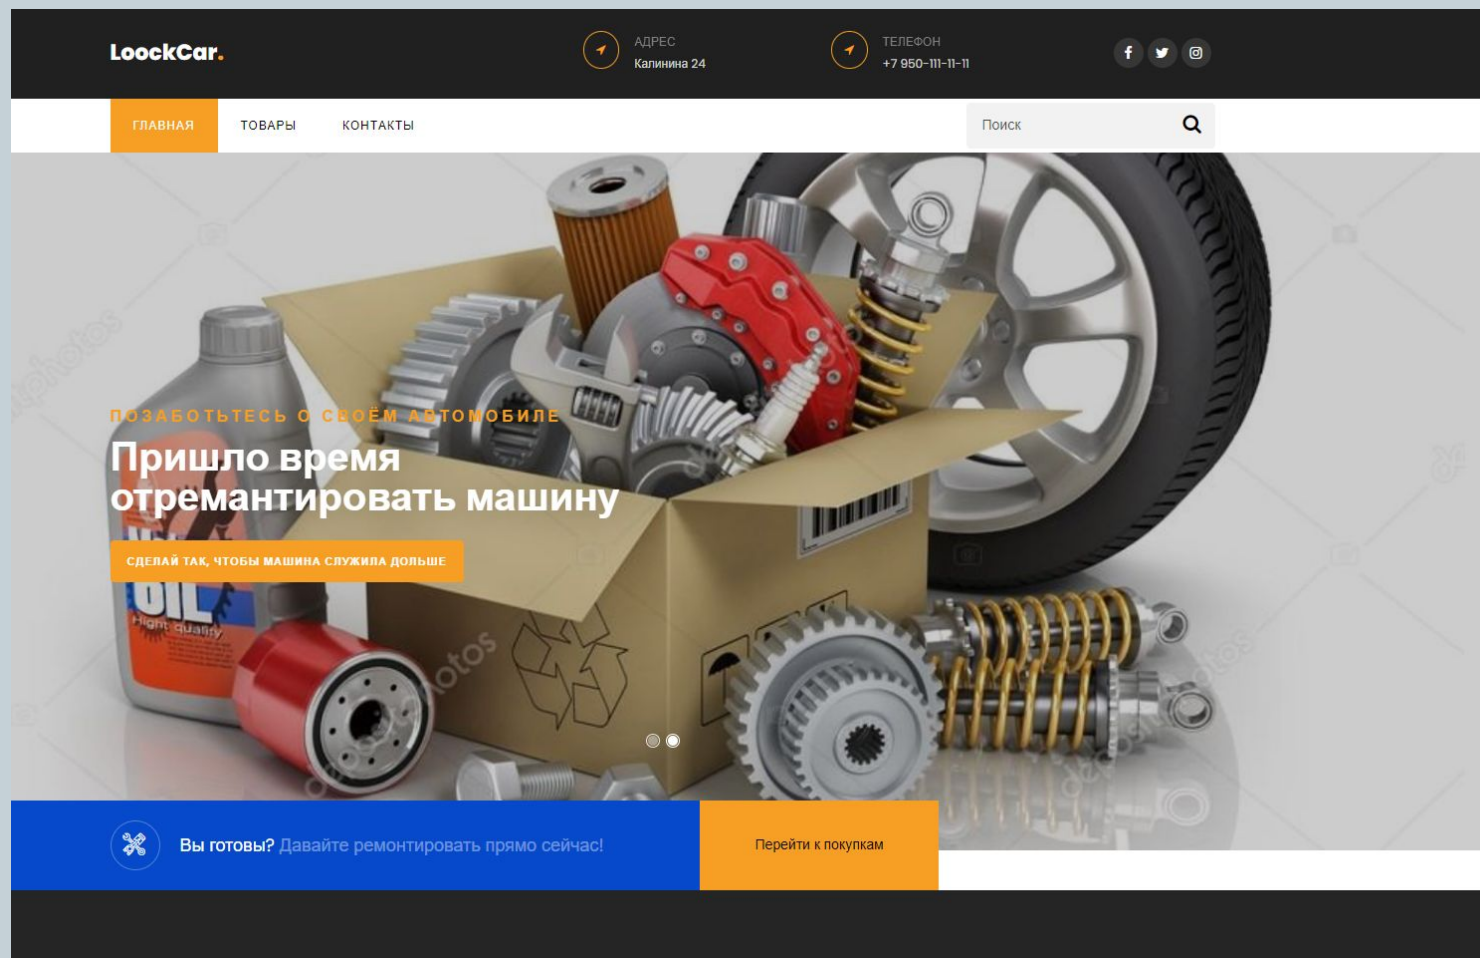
LoockCar.

АДРЕС
Калинина 24

ТЕЛЕФОН
+7 950-111-11-11

ГЛАВНАЯ ТОВАРЫ КОНТАКТЫ

Поиск

OIL
Hight quality

ПОЗАБОТЬТЕСЬ О СВОЁМ АВТОМОБИЛЕ

Пришло время отремантировать машину

СДЕЛАЙ ТАК, ЧТОБЫ МАШИНА СЛУЖИЛА ДОЛЬШЕ

Вы готовы? Давайте ремонтировать прямо сейчас!

Перейти к покупкам